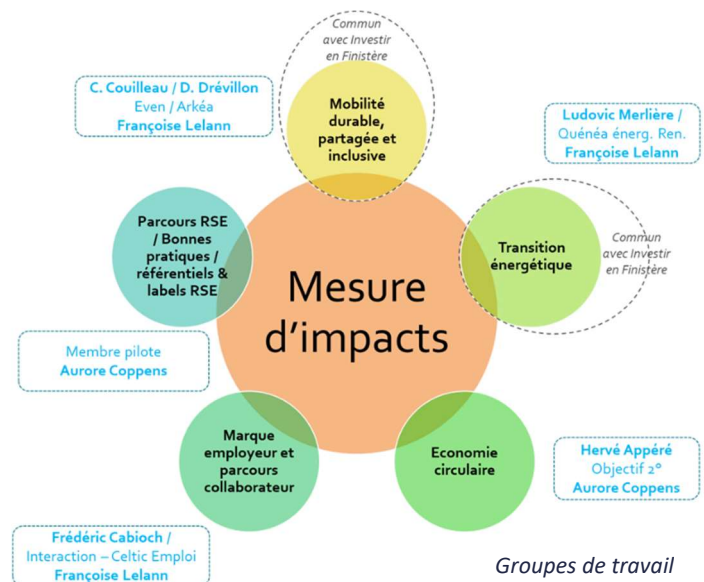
Commun avec Investir en Finistère

C. Couilleau / D. Drévillon
Even / Arkéa
Françoise Lelann

Mobilité durable, partagée et inclusive

Ludovic Merlière /
Quénéa énerg. Ren.
Françoise Lelann

Parcours RSE / Bonnes pratiques / référentiels & labels RSE

Mesure d'impacts

Transition énergétique

Commun avec Investir en Finistère

Membre pilote
Aurore Coppens

Marque employeur et parcours collaborateur

Economie circulaire

Hervé Appéré
Objectif 2°
Aurore Coppens

Frédéric Cabioch /
Interaction – Celtic Emploi
Françoise Lelann

Groupes de travail